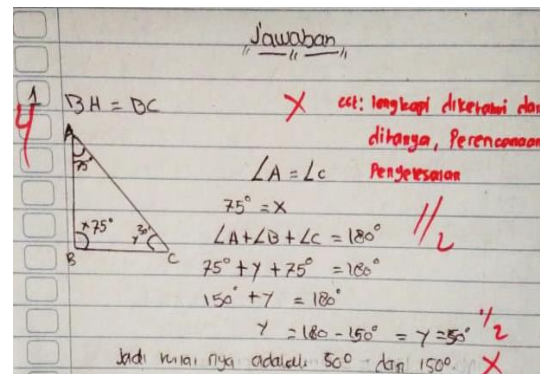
Jawaban

1
4

BH = BC

X

cct: lengkapi diketahui dan ditanya, Perencanaan Pengelesaian

A
75°
x75°
y 30°
B
C

$\angle A = \angle C$

$75° = X$

$\angle A + \angle B + \angle C = 180°$

$75° + Y + 75° = 180°$

$150° + Y = 180°$

$Y = 180 - 150° = Y = 30°$

1/2

1/2

Jadi nilai nya adalah 30° dan 150° X